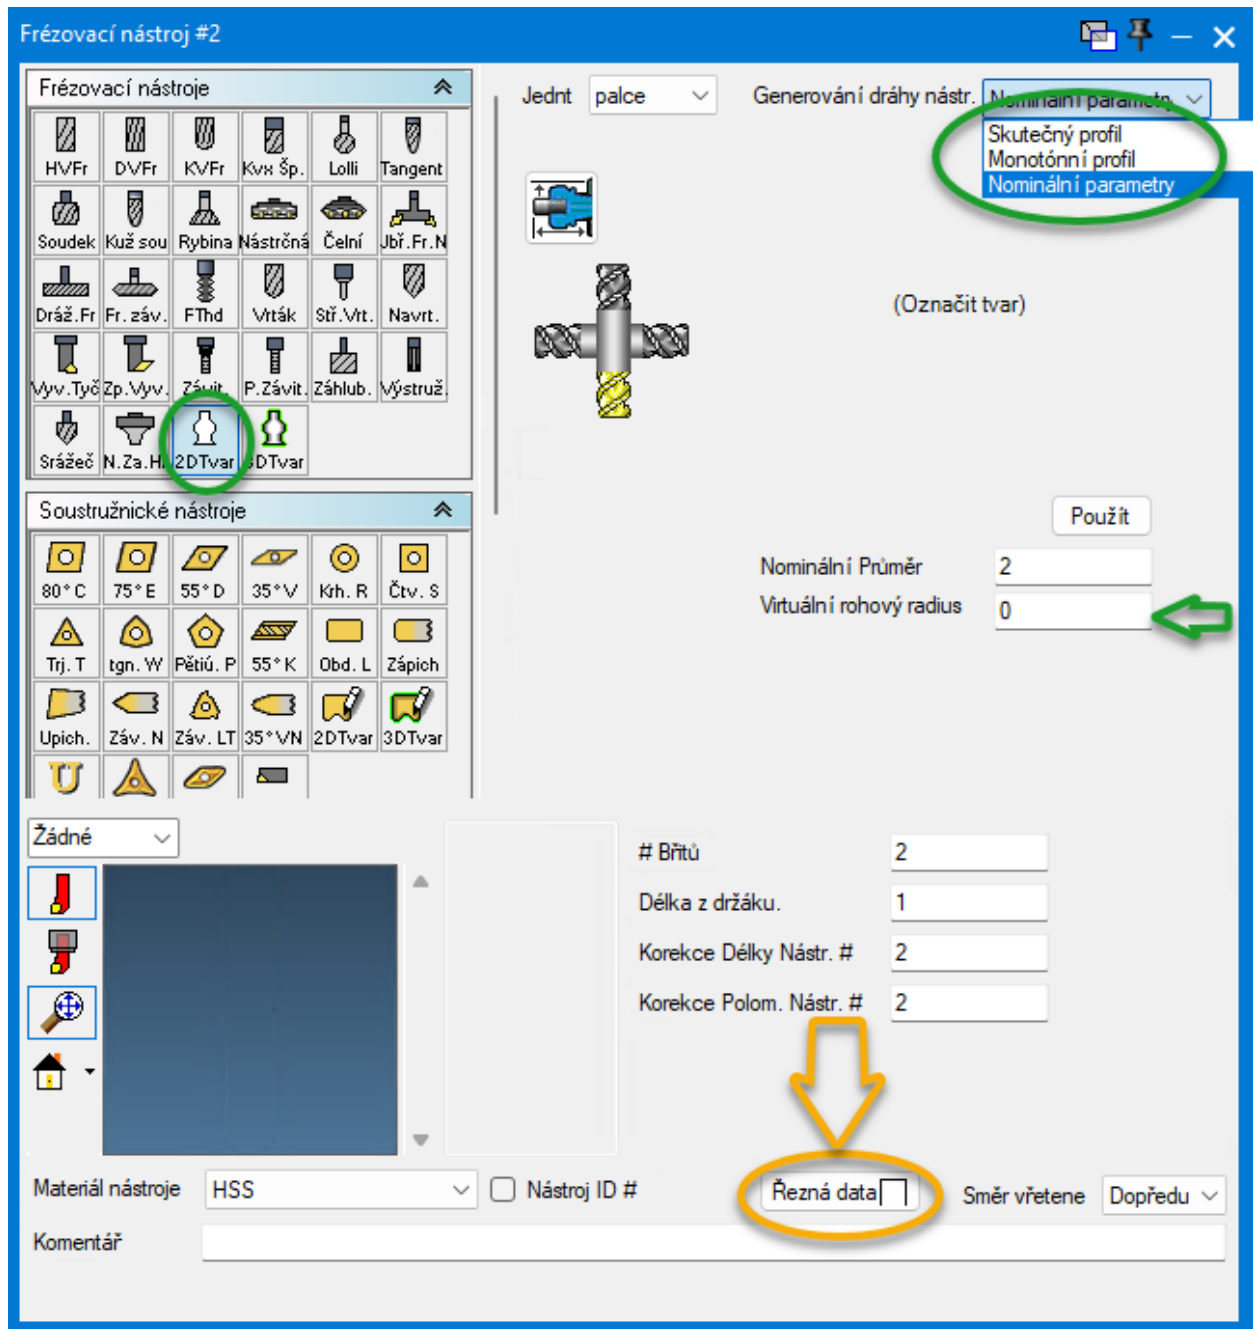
Frézovací nástroj #2

Frézovací nástroje

HVFr
DVFr
KVFr
Kvx Šp.
Lolli
Tangent
Soudek
Kuž sou
Rybina
Nástrčná
Čelní
Jbř.Fr.N
Dráž.Fr
Fr. záv.
FThd
Vrták
Stř.Vrt.
Navrt.
Vyv.Tyč
Zp.Vyv.
Závit
P.Závit.
Záhlub.
Výstruž.
Srážeč
N.Za.H.
2DTvar
3DTvar

Soustružnické nástroje

80° C
75° E
55° D
35° V
Krh. R
Čtv. S
Trj. T
tgn. W
Pětiú. P
55° K
Obd. L
Zápich
Upich.
Záv. N
Záv. LT
35° VN
2DTvar
3DTvar

Jednt palce
Generování dráhy nástr. Nominální parametry
Skutečný profil
Monotónní profil
Nominální parametry

(Označit tvar)

Použít

Nominální Průměr 2
Virtuální rohový radius 0

Žádné

# Břitů 2
Délka z držáku. 1
Korekce Délky Nástr. # 2
Korekce Polom. Nástr. # 2

Materiál nástroje HSS
Nástroj ID #
Řezná data
Směr vřetene Dopředu
Komentář